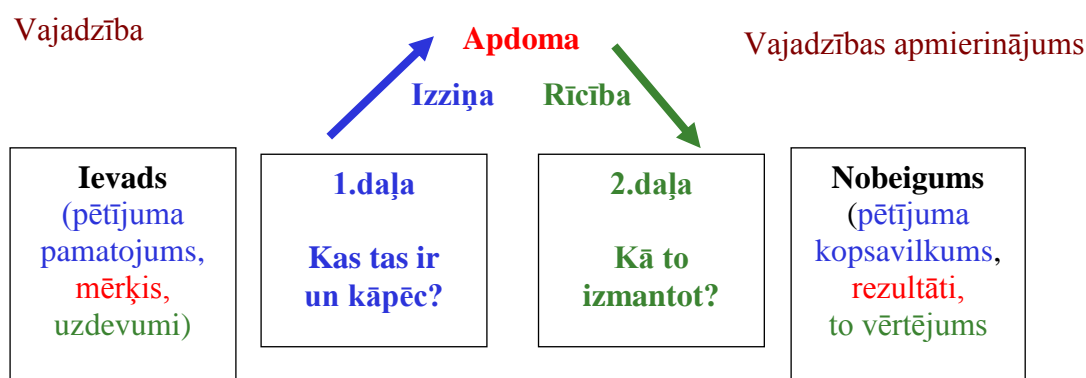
Vajadzība

Apdoma

Vajadzības apmierinājums

Izziņa

Rīcība

Ievads
(pētījuma pamatojums, mērķis, uzdevumi)

1.daļa

Kas tas ir un kāpēc?

2.daļa

Kā to izmantot?

Nobeigums
(pētījuma kopsavilkums, rezultāti, to vērtējums